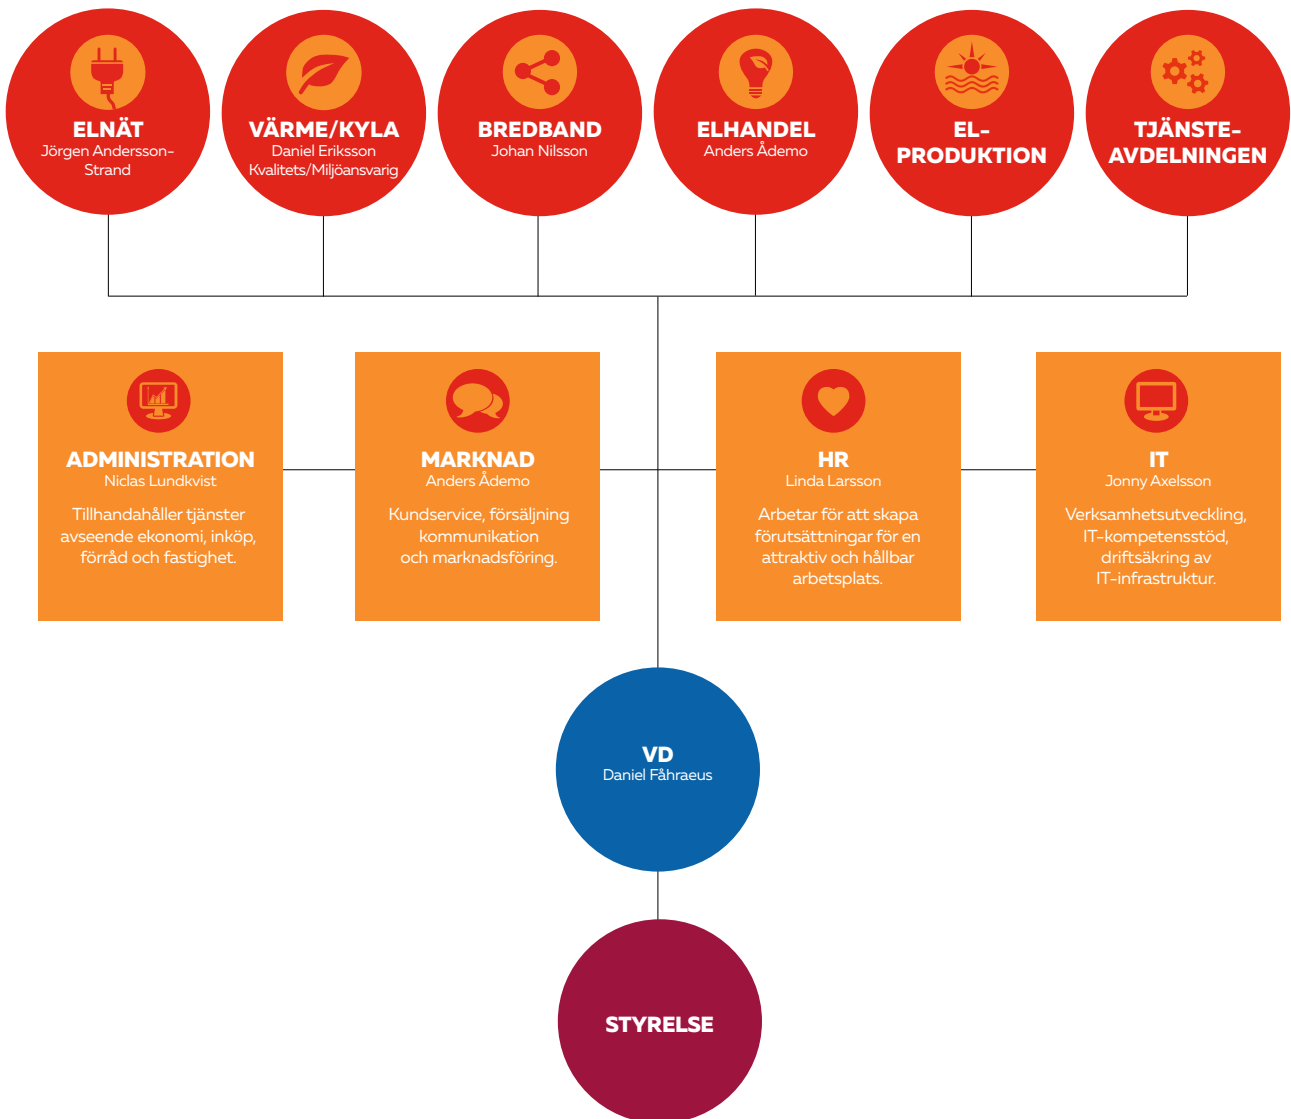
ELNÄT
Jörgen Andersson-Strand

VÄRME/KYLA
Daniel Eriksson
Kvalitets/Miljöansvarig

BREDBAND
Johan Nilsson

ELHANDEL
Anders Ådemo

EL-PRODUKTION

TJÄNSTE-AVDELNINGEN

ADMINISTRATION
Niclas Lundkvist
Tillhandahåller tjänster avseende ekonomi, inköp, förråd och fastighet.

MARKNAD
Anders Ådemo
Kundservice, försäljning kommunikation och marknadsföring.

HR
Linda Larsson
Arbetar för att skapa förutsättningar för en attraktiv och hållbar arbetsplats.

IT
Jonny Axelsson
Verksamhetsutveckling, IT-kompetensstöd, driftsäkring av IT-infrastruktur.

VD
Daniel Fåhraeus

STYRELSE